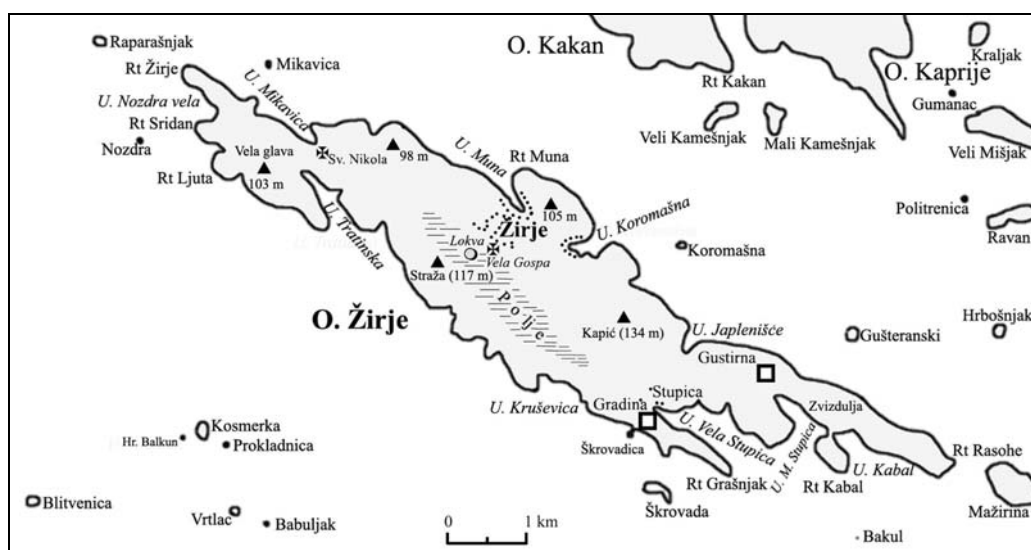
Raparašnjak
Rt Žirje
Mikavica
U. Nozdra vela
Rt Sridan
Nozdra
Rt Ljuta
U. Mikavica
Vela glava
103 m
Sv. Nikola
98 m
O. Kakan
Rt Kakan
Veli Kamešnjak
Mali Kamešnjak
O. Kaprije
Kraljak
Gumanac
Veli Mišjak
Politrenica
Ravan
U. Muna
Rt Muna
105 m
Žirje
U. Koromašna
Koromašna
Lokva
Vela Gospa
U. Tratinska
Straža (117 m)
Polje
O. Žirje
Kapić (134 m)
U. Japlenišće
Gušteranski
Hrbošnjak
Gustirna
Stupica
Gradina
U. Kruševica
Škrovadica
U. Vela Stupica
U. M. Stupica
Zvizdulja
U. Kabal
Rt Rasohe
Rt Grašnjak
Rt Kabal
Škrovada
Kosmerka
Hr. Balkun
Prokladnica
Blitvenica
Vrtlac
Babuljak
0
1 km
Bakul
Mažirina